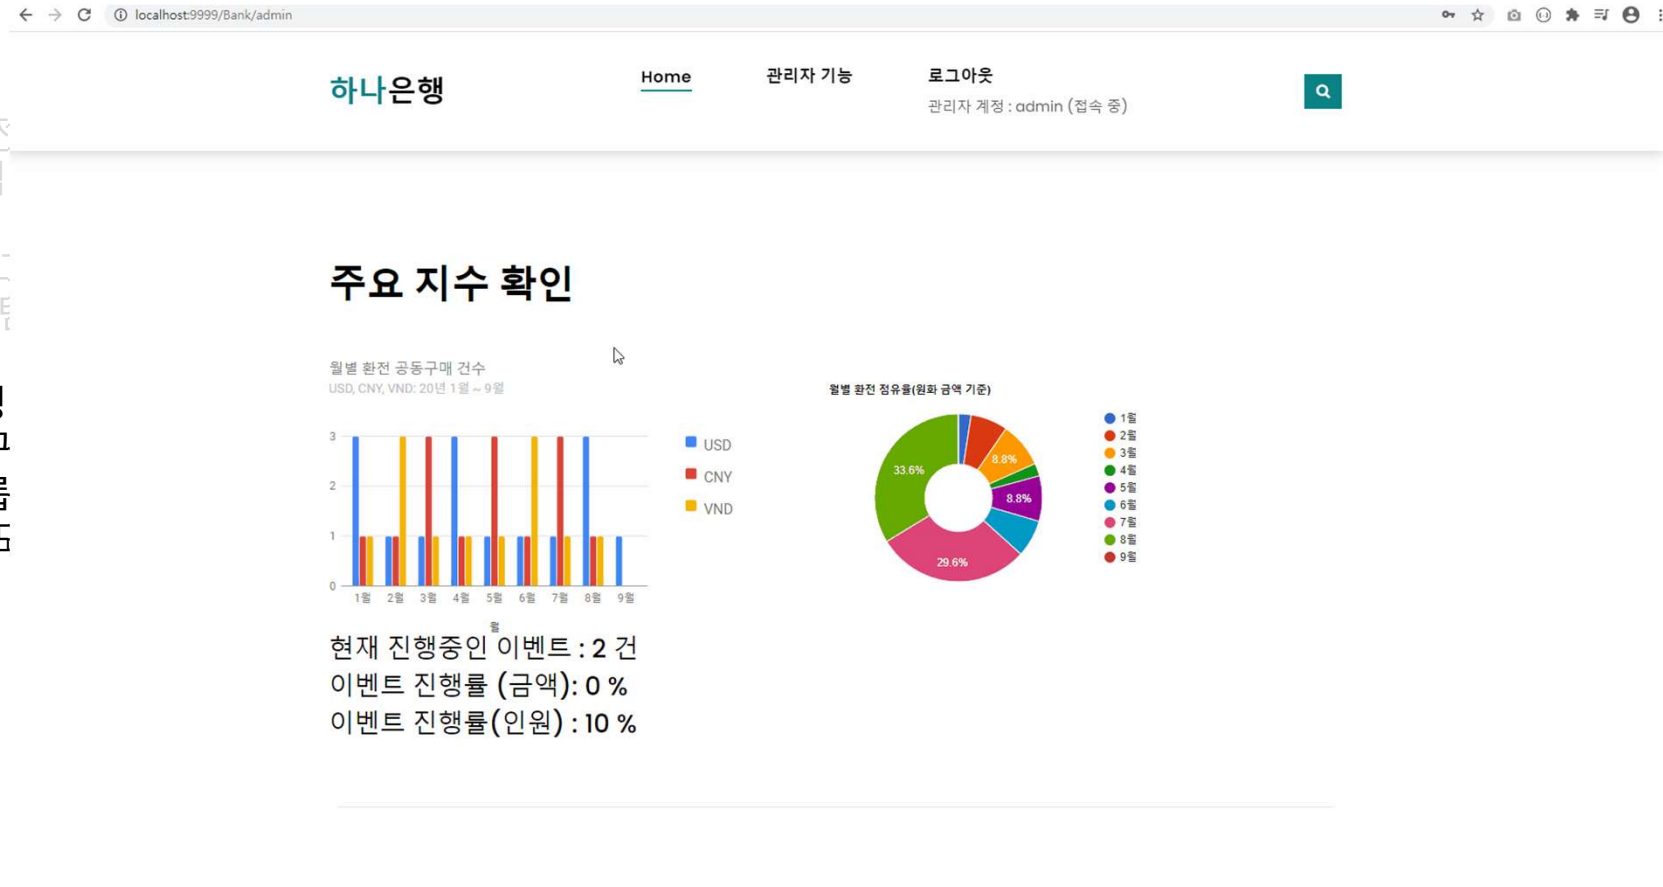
localhost:9999/Bank/admin

하나은행

Home

관리자 기능

로그아웃

관리자 계정 : admin (접속 중)

주요 지수 확인

월별 환전 공동구매 건수
USD, CNY, VND: 20년 1월 ~ 9월

3
2
1
0
1월 2월 3월 4월 5월 6월 7월 8월 9월
월

USD
CNY
VND

월별 환전 점유율(원화 금액 기준)

33.6%
8.8%
8.8%
29.6%

1월
2월
3월
4월
5월
6월
7월
8월
9월

현재 진행중인 이벤트 : 2 건
이벤트 진행률 (금액): 0 %
이벤트 진행률(인원) : 10 %